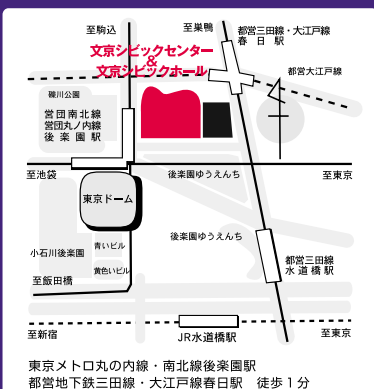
至駒込

至巣鴨

都営三田線・大江戸線
春日駅

文京シビックセンター
&
文京シビックホール

都営大江戸線

礫川公園

営団南北線
営団丸ノ内線
後楽園駅

至池袋

後楽園ゆうえんち

至東京

東京ドーム

小石川後楽園

青いビル

黄色いビル

後楽園ゆうえんち

都営三田線
水道橋駅

至飯田橋

至新宿

JR水道橋駅

至東京

東京メトロ丸の内線・南北線後楽園駅
都営地下鉄三田線・大江戸線春日駅　徒歩１分